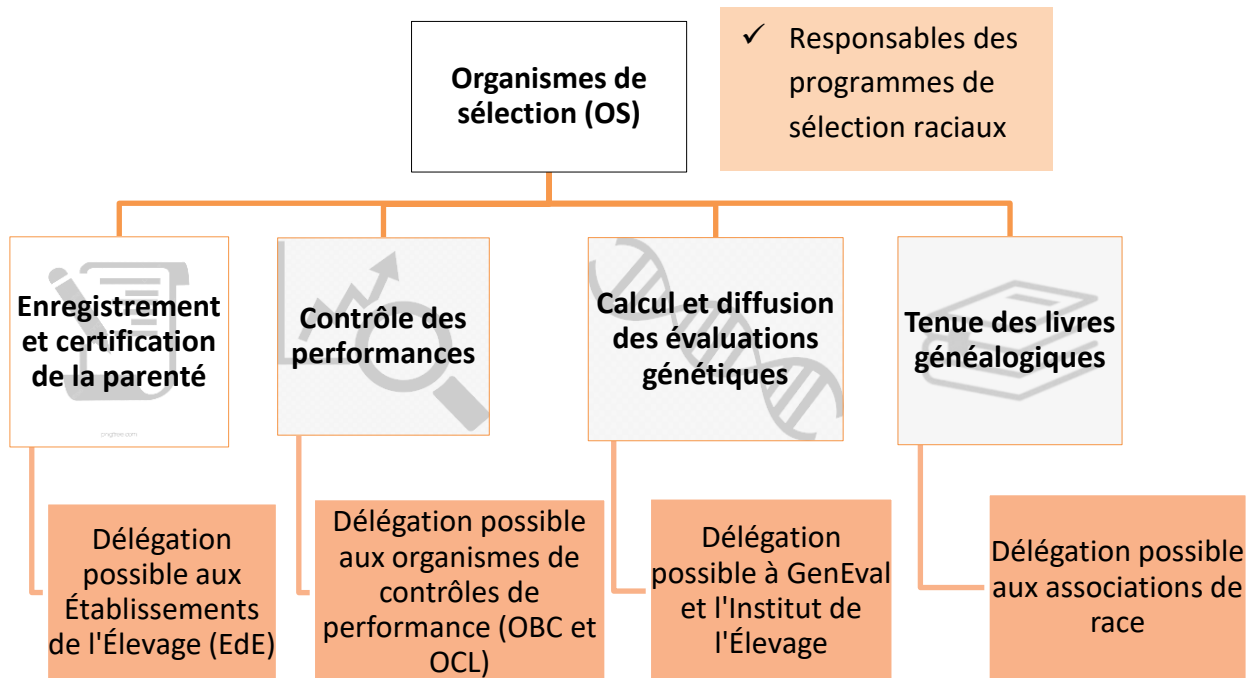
Organismes de sélection (OS)

✓ Responsables des programmes de sélection raciaux

Enregistrement et certification de la parenté

Contrôle des performances

Calcul et diffusion des évaluations génétiques

Tenue des livres généalogiques

Délégation possible aux Établissements de l'Élevage (EdE)

Délégation possible aux organismes de contrôles de performance (OBC et OCL)

Délégation possible à GenEval et l'Institut de l'Élevage

Délégation possible aux associations de race